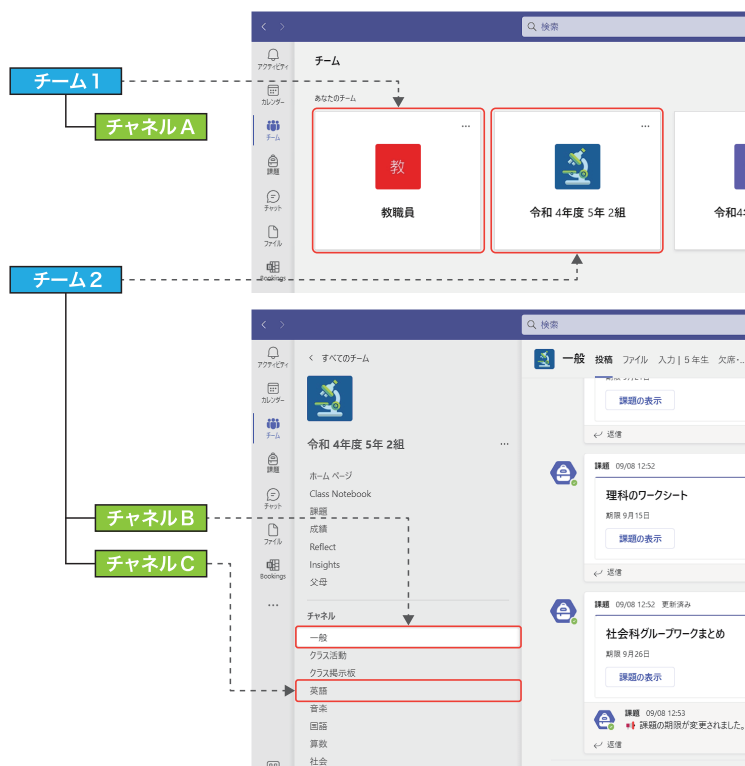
チーム１
チャネルＡ
チーム２
チャネルＢ
チャネルＣ

検索
アクティビティ
カレンダー
チーム
課題
チャット
ファイル
Bookings

チーム
あなたのチーム
...
教
教職員
...
令和 4年度 5年 2組
令和4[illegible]

検索
アクティビティ
カレンダー
チーム
課題
チャット
ファイル
Bookings
...

< すべてのチーム
令和 4年度 5年 2組 ...
ホーム ページ
Class Notebook
課題
成績
Reflect
Insights
父母
チャネル
一般
クラス活動
クラス掲示板
英語
音楽
国語
算数
社会

一般 投稿 ファイル 入力 | 5 年生 欠席・...
課題の表示
返信
課題 09/08 12:52
理科のワークシート
期限 9月15日
課題の表示
返信
課題 09/08 12:52 更新済み
社会科グループワークまとめ
期限 9月26日
課題の表示
課題 09/08 12:53
課題の期限が変更されました。
返信